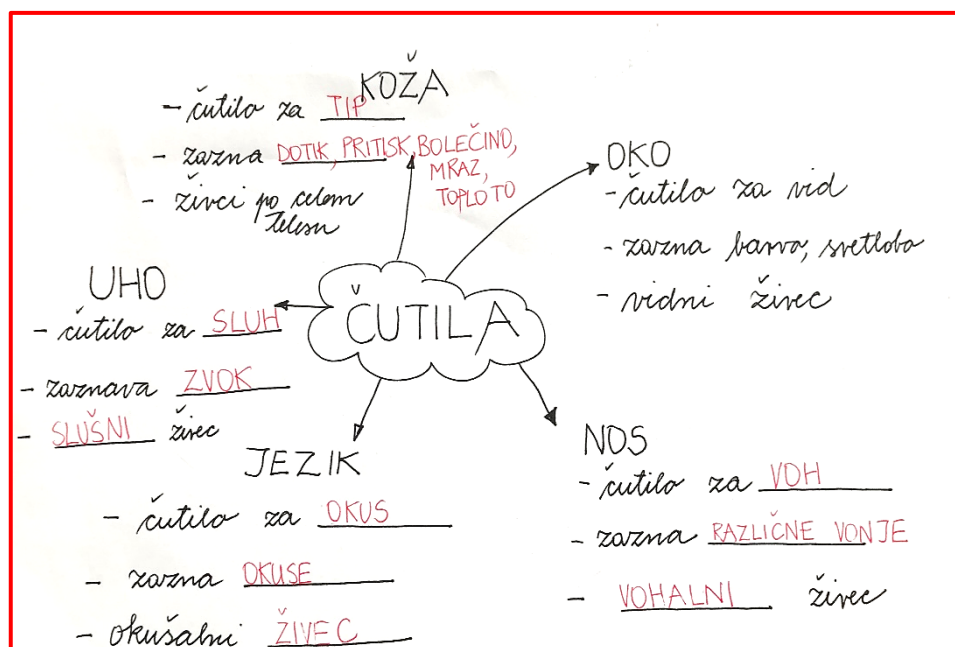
KOŽA
- čutilo za TIP
- zazna DOTIK, PRITISK, BOLEČINO, MRAZ, TOPLOTO
- živci po celem telesu

OKO
- čutilo za vid
- zazna barvo, svetlobo
- vidni živec

ČUTILA

UHO
- čutilo za SLUH
- zaznava ZVOK
- SLUŠNI živec

JEZIK
- čutilo za OKUS
- zazna OKUSE
- okušalni ŽIVEC

NOS
- čutilo za VOH
- zazna RAZLIČNE VONJE
- VOHALNI živec